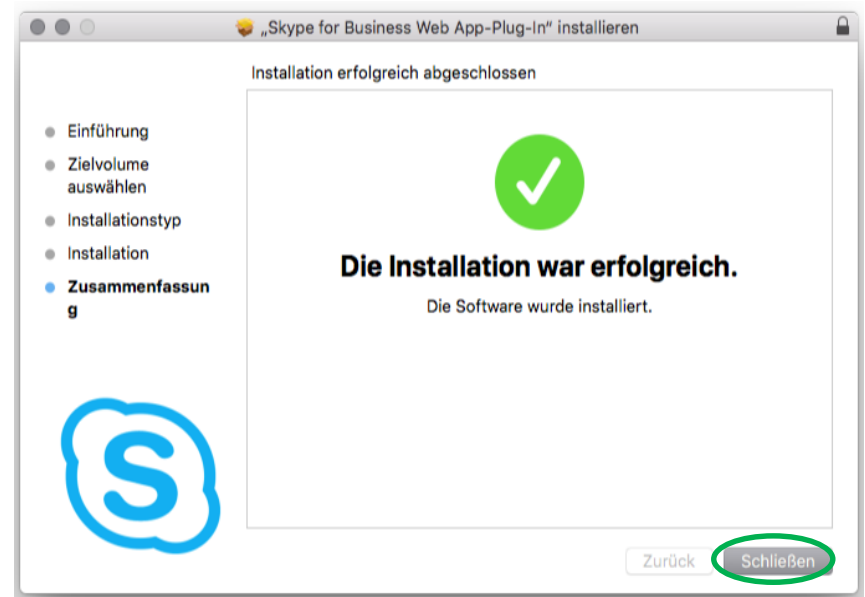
„Skype for Business Web App-Plug-In“ installieren

Installation erfolgreich abgeschlossen

- Einführung
- Zielvolume auswählen
- Installationstyp
- Installation
- Zusammenfassun g

Die Installation war erfolgreich.

Die Software wurde installiert.

Zurück Schließen